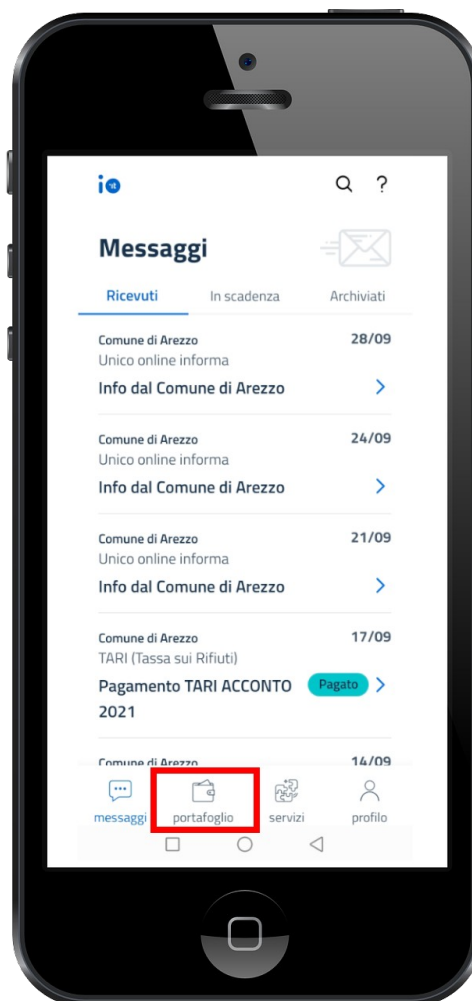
io

Messaggi

Ricevuti | In scadenza | Archiviati

Comune di Arezzo
Unico online informa
28/09
Info dal Comune di Arezzo

Comune di Arezzo
Unico online informa
24/09
Info dal Comune di Arezzo

Comune di Arezzo
Unico online informa
21/09
Info dal Comune di Arezzo

Comune di Arezzo
TARI (Tassa sui Rifiuti)
17/09
Pagamento TARI ACCONTO 2021
Pagato

Comune di Arezzo
14/09

messaggi | portafoglio | servizi | profilo